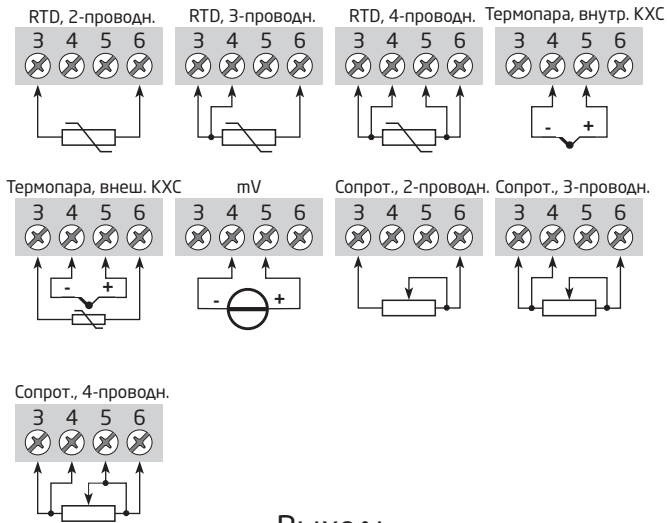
RTD, 2-проводн.

3 4 5 6

RTD, 3-проводн.

3 4 5 6

RTD, 4-проводн.

3 4 5 6

Термопара, внутр. КХС

3 4 5 6

- +

Термопара, внеш. КХС

3 4 5 6

- +

mV

3 4 5 6

- +

Сопрот., 2-проводн.

3 4 5 6

Сопрот., 3-проводн.

3 4 5 6

Сопрот., 4-проводн.

3 4 5 6

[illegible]